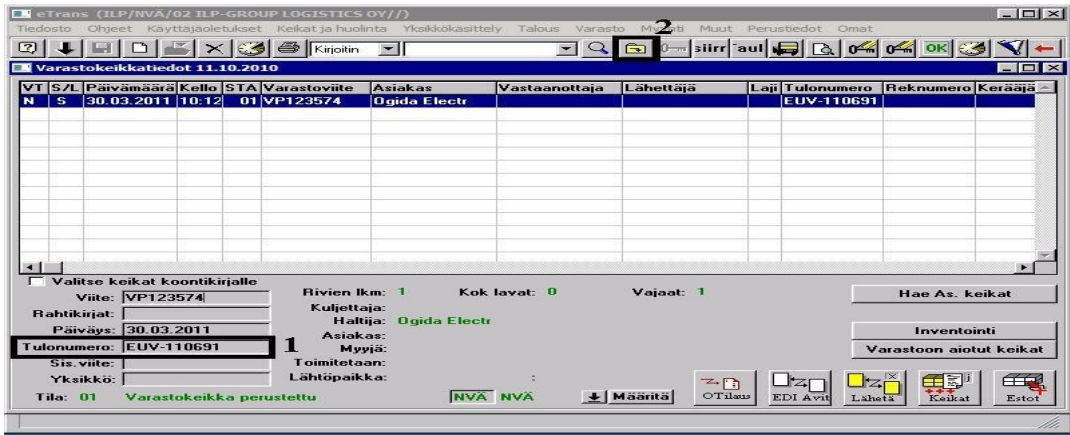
eTrans (ILP/NVÄ/02 ILP-GROUP LOGISTICS OY//)

Tiedosto Ohjeet Käyttäjäoletukset Keikat ja huolinta Yksikkökäsittely Talous Varasto Myynti Muut Perustiedot Omat

2

Kirjoitin siirr aul OK

Varastokeikkatiedot 11.10.2010

| VT | S/L | Päivämäärä | Kello | STA | Varastoviite | Asiakas | Vastaanottaja | Lähettäjä | Laji | Tulonumero | Reknumero | Kerääjä |
|---|---|---|---|---|---|---|---|---|---|---|---|---|
| N | S | 30.03.2011 | 10:12 | 01 | VP123574 | Ogida Electr | | | | EUV-110691 | | |

Valitse keikat koontikirjalle

Viite: VP123574

Rahtikirjat:

Päiväys: 30.03.2011

Tulonumero: EUV-110691

1

Sis.viite:

Yksikkö:

Tila: 01 Varastokeikka perustettu

Rivien lkm: 1

Kok lavat: 0

Vajaat: 1

Kuljettaja:

Haltija: Ogida Electr

Asiakas:

Myyjä:

Toimitetaan:

Lähtöpaikka:

NVÄ NVÄ

Määritä

Hae As. keikat

Inventointi

Varastoon aiotut keikat

OTilaus

EDI Avit

Lähetä

Keikat

Estot